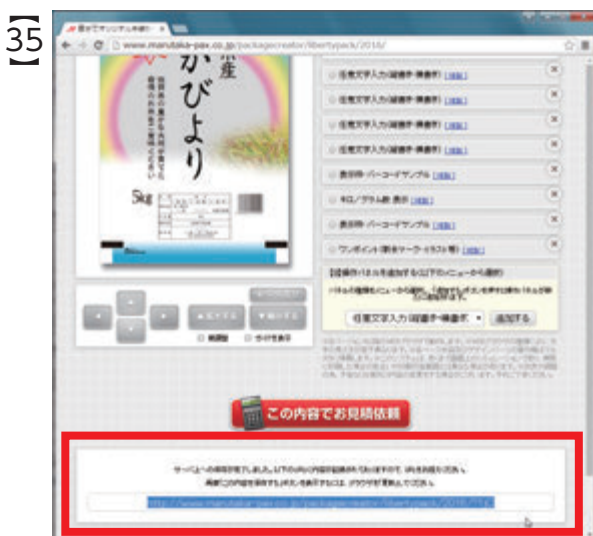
35

www.manutaka-pax.co.jp/packagecreator/libertypack/2016/

かびより

5kg

任意文字入力(縦書き・横書き) [編集]

任意文字入力(縦書き・横書き) [編集]

任意文字入力(縦書き・横書き) [編集]

任意文字入力(縦書き・横書き) [編集]

表示枠・バーコードサンプル [編集]

キロ/グラム数 表示 [編集]

表示枠・バーコードサンプル [編集]

ワンポイント(新米マーク・イラスト等) [編集]

任意文字入力(縦書き・横書き) ▾ 追加する

この内容でお見積依頼

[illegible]